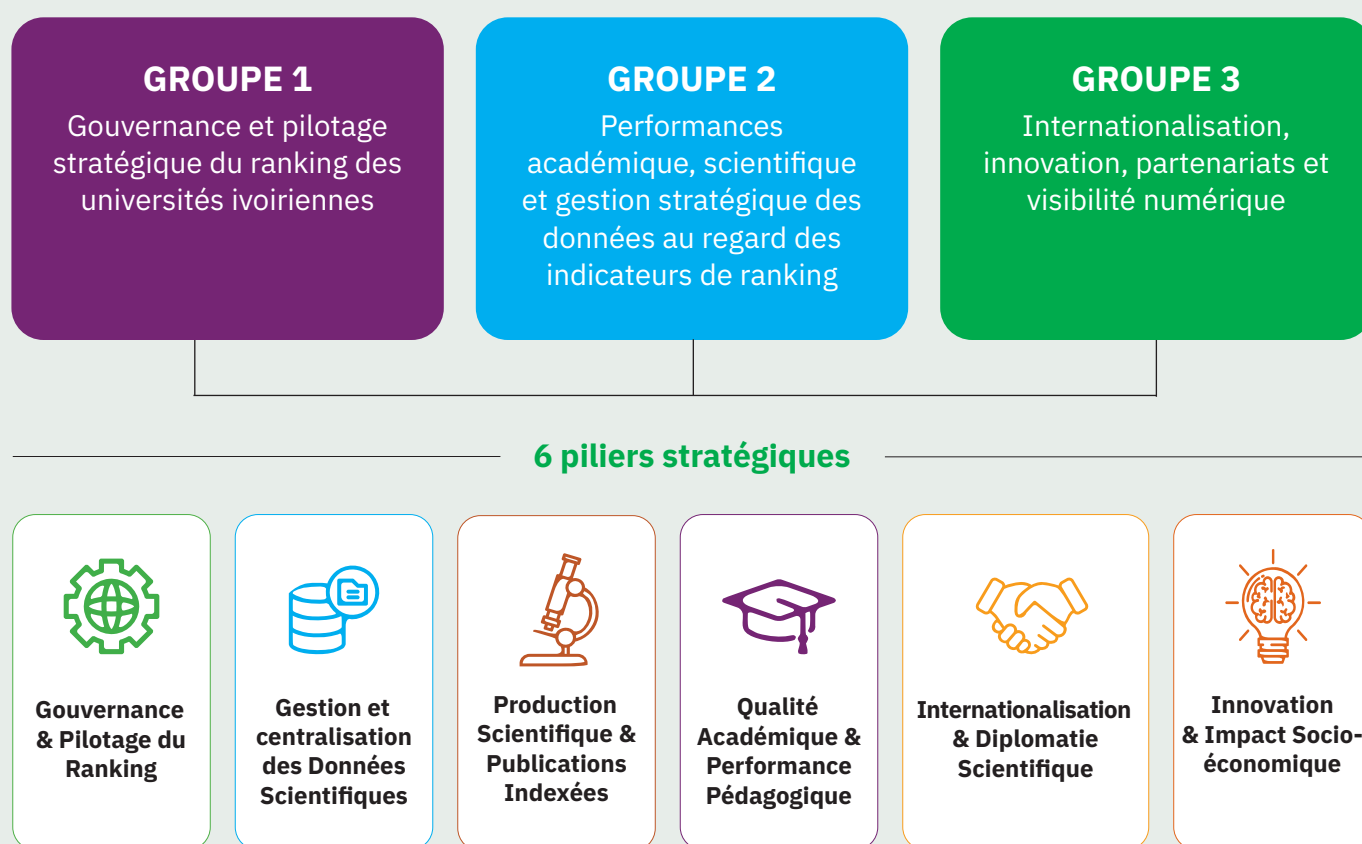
GROUPE 1
Gouvernance et pilotage stratégique du ranking des universités ivoiriennes

GROUPE 2
Performances académique, scientifique et gestion stratégique des données au regard des indicateurs de ranking

GROUPE 3
Internationalisation, innovation, partenariats et visibilité numérique

6 piliers stratégiques

Gouvernance & Pilotage du Ranking

Gestion et centralisation des Données Scientifiques

Production Scientifique & Publications Indexées

Qualité Académique & Performance Pédagogique

Internationalisation & Diplomatie Scientifique

Innovation & Impact Socio-économique